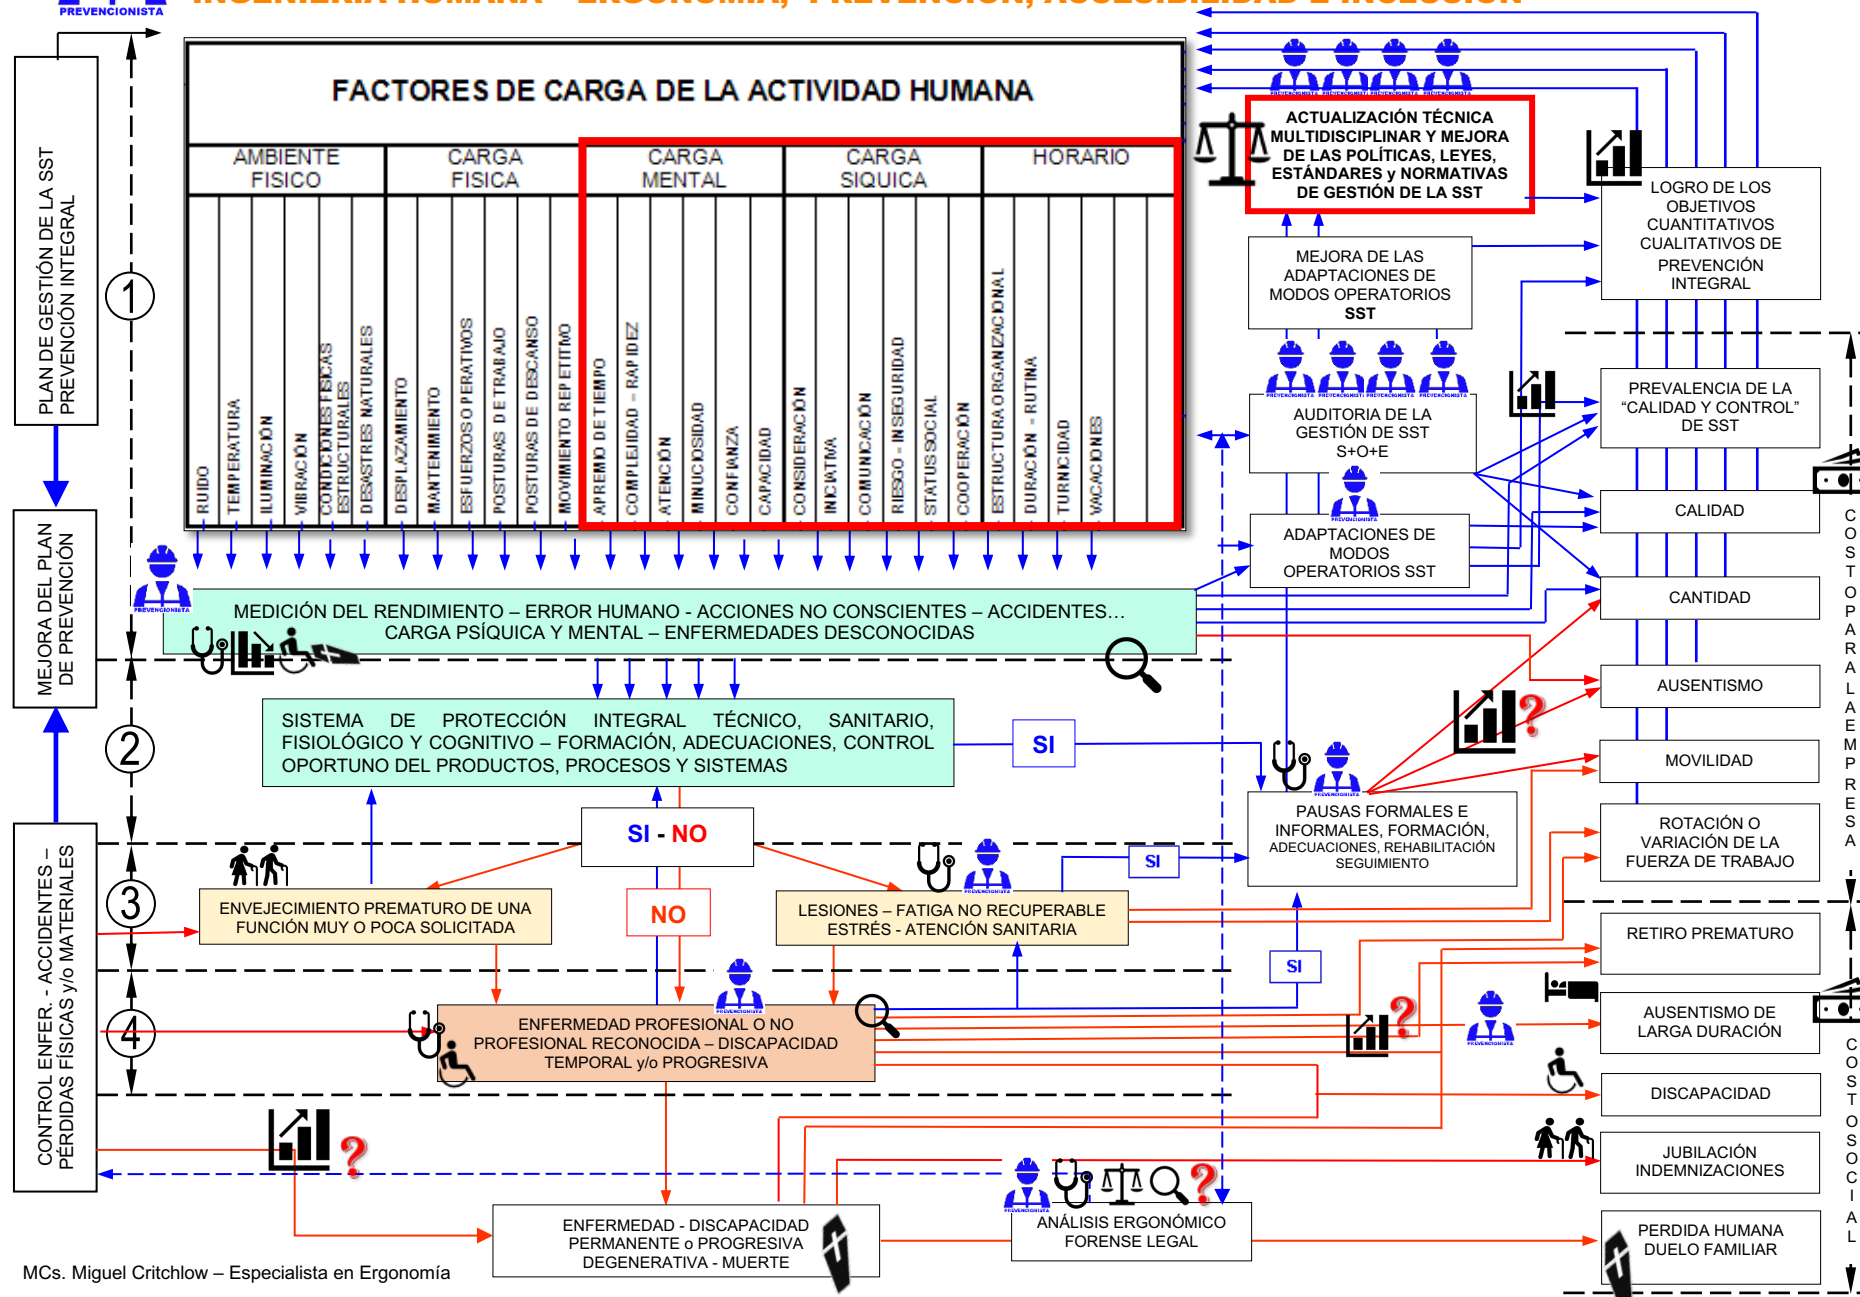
PREVENCIONISTA INGENIERÍA HUMANA – ERGONOMÍA, PREVENCIÓN, ACCESIBILIDAD E INCLUSIÓN

PLAN DE GESTIÓN DE LA SST PREVENCIÓN INTEGRAL

MEJORA DEL PLAN DE PREVENCIÓN

CONTROL ENFER. - ACCIDENTES – PÉRDIDAS FÍSICAS y/o MATERIALES

FACTORES DE CARGA DE LA ACTIVIDAD HUMANA

| AMBIENTE FISICO | CARGA FISICA | CARGA MENTAL | CARGA SIQUICA | HORARIO |
|---|---|---|---|---|
| RUIDO, TEMPERATURA, ILUMINACIÓN, VIBRACIÓN, CONDICIONES FISICAS ESTRUCTURALES, DESASTRES NATURALES | DESPLAZAMIENTO, MANTENIMIENTO, ESFUERZOS OPERATIVOS, POSTURAS DE TRABAJO, POSTURAS DE DESCANSO, MOVIMIENTO REPETITIVO | APREMIO DE TIEMPO, COMPLEJIDAD – RAPIDEZ, ATENCIÓN, MINUCIOSIDAD, CONFIANZA, CAPACIDAD | CONSIDERACIÓN, INICIATIVA, COMUNICACIÓN, RIESGO – INSEGURIDAD, STATUS SOCIAL, COOPERACIÓN | ESTRUCTURA ORGANIZACIONAL, DURACIÓN – RUTINA, TURNICIDAD, VACACIONES |

1

MEDICIÓN DEL RENDIMIENTO – ERROR HUMANO - ACCIONES NO CONSCIENTES – ACCIDENTES… CARGA PSÍQUICA Y MENTAL – ENFERMEDADES DESCONOCIDAS

2

SISTEMA DE PROTECCIÓN INTEGRAL TÉCNICO, SANITARIO, FISIOLÓGICO Y COGNITIVO – FORMACIÓN, ADECUACIONES, CONTROL OPORTUNO DEL PRODUCTOS, PROCESOS Y SISTEMAS

SI

SI - NO

3

ENVEJECIMIENTO PREMATURO DE UNA FUNCIÓN MUY O POCA SOLICITADA

NO

LESIONES – FATIGA NO RECUPERABLE ESTRÉS - ATENCIÓN SANITARIA

SI

SI

4

ENFERMEDAD PROFESIONAL O NO PROFESIONAL RECONOCIDA – DISCAPACIDAD TEMPORAL y/o PROGRESIVA

ENFERMEDAD - DISCAPACIDAD PERMANENTE o PROGRESIVA DEGENERATIVA - MUERTE

ANÁLISIS ERGONÓMICO FORENSE LEGAL

MCs. Miguel Critchlow – Especialista en Ergonomía

ACTUALIZACIÓN TÉCNICA MULTIDISCIPLINAR Y MEJORA DE LAS POLÍTICAS, LEYES, ESTÁNDARES y NORMATIVAS DE GESTIÓN DE LA SST

MEJORA DE LAS ADAPTACIONES DE MODOS OPERATORIOS SST

AUDITORIA DE LA GESTIÓN DE SST S+O+E

ADAPTACIONES DE MODOS OPERATORIOS SST

PAUSAS FORMALES E INFORMALES, FORMACIÓN, ADECUACIONES, REHABILITACIÓN SEGUIMIENTO

LOGRO DE LOS OBJETIVOS CUANTITATIVOS CUALITATIVOS DE PREVENCIÓN INTEGRAL

PREVALENCIA DE LA "CALIDAD Y CONTROL" DE SST

CALIDAD

CANTIDAD

AUSENTISMO

MOVILIDAD

ROTACIÓN O VARIACIÓN DE LA FUERZA DE TRABAJO

RETIRO PREMATURO

AUSENTISMO DE LARGA DURACIÓN

DISCAPACIDAD

JUBILACIÓN INDEMNIZACIONES

PERDIDA HUMANA DUELO FAMILIAR

COSTO PARA LA EMPRESA

COSTO SOCIAL

PREVENCIONISTA